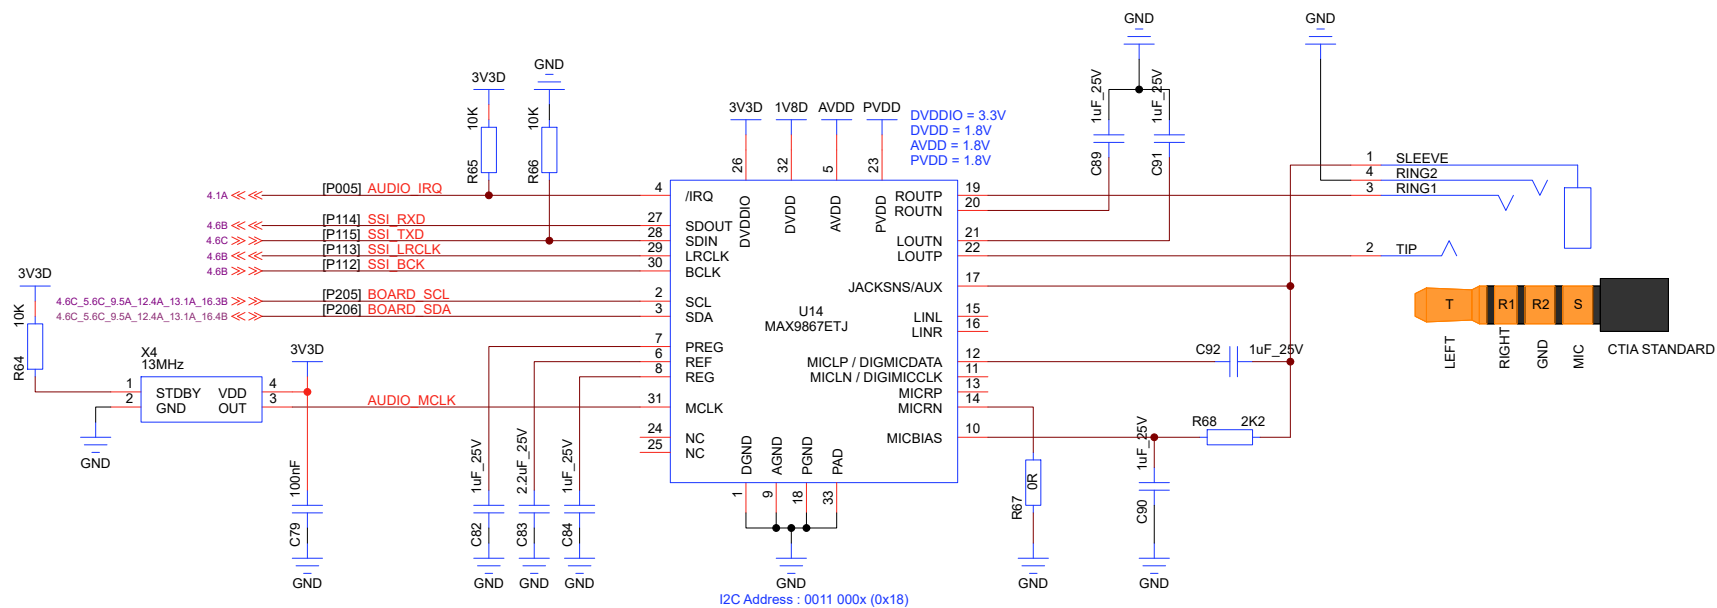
GND
GND
3V3D
GND
3V3D 1V8D AVDD PVDD
DVDDIO = 3.3V
DVDD = 1.8V
AVDD = 1.8V
PVDD = 1.8V
1uF_25V
1uF_25V
C89
C91
10K
R65
10K
R66
26 32 5 23
4.1A [P005] AUDIO_IRQ 4
/IRQ
DVDDIO DVDD AVDD PVDD
ROUTP 19
ROUTN 20
1 SLEEVE
4 RING2
3 RING1
4.6B [P114] SSI_RXD 27
4.6C [P115] SSI_TXD 28
4.6B [P113] SSI_LRCLK 29
4.6B [P112] SSI_BCK 30
SDOUT
SDIN
LRCLK
BCLK
LOUTN 21
LOUTP 22
2 TIP
3V3D
JACKSNS/AUX 17
4.6C_5.6C_9.5A_12.4A_13.1A_16.3B [P205] BOARD_SCL 2
4.6C_5.6C_9.5A_12.4A_13.1A_16.4B [P206] BOARD_SDA 3
SCL
SDA
U14
MAX9867ETJ
LINL 15
LINR 16
T R1 R2 S
LEFT RIGHT GND MIC CTIA STANDARD
10K
R64
X4
13MHz
3V3D
7 PREG
6 REF
8 REG
1 STDBY VDD 4
2 GND OUT 3
AUDIO_MCLK 31 MCLK
MICLP / DIGIMICDATA 12
MICLN / DIGIMICCLK 11
MICRP 13
MICRN 14
C92 1uF_25V
GND
24 NC
25 NC
MICBIAS 10
R68 2K2
1uF_25V
100nF
C79
1uF_25V
C82
2.2uF_25V
C83
1uF_25V
C84
DGND AGND PGND PAD
1 9 18 33
0R
R67
C90
GND GND GND GND GND GND GND
I2C Address : 0011 000x (0x18)